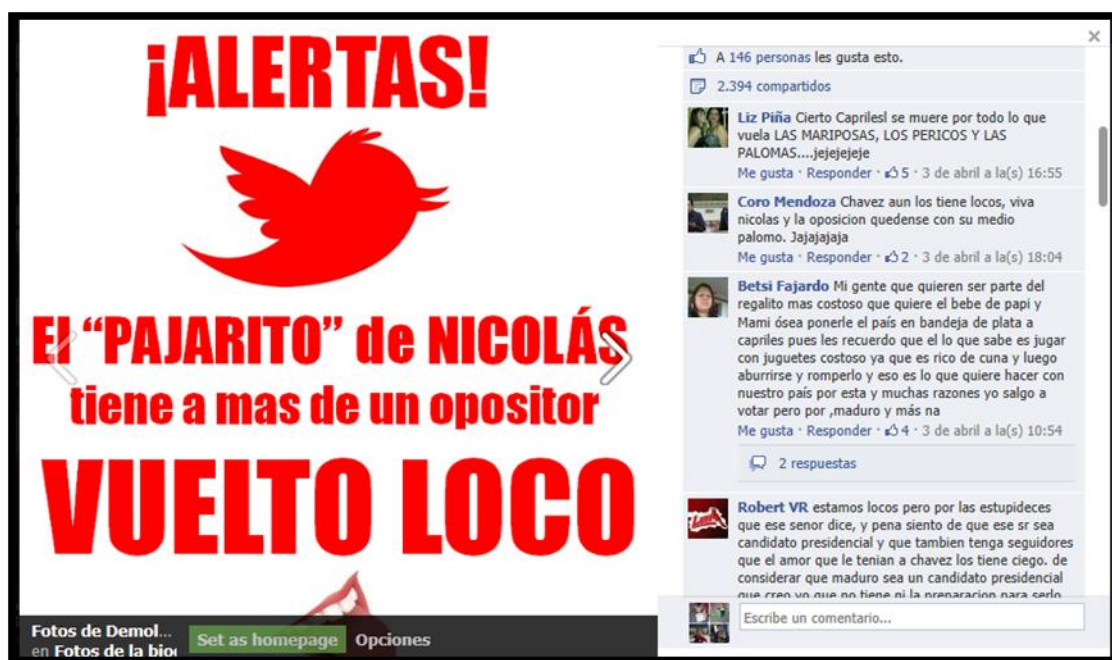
¡ALERTAS!

El "PAJARITO" de NICOLÁS tiene a mas de un opositor VUELTO LOCO

Fotos de Demol...
en Fotos de la bio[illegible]
Set as homepage
Opciones

×

A 146 personas les gusta esto.

2.394 compartidos

Liz Piña Cierto Caprilesl se muere por todo lo que vuela LAS MARIPOSAS, LOS PERICOS Y LAS PALOMAS....jejejejeje
Me gusta · Responder · 5 · 3 de abril a la(s) 16:55

Coro Mendoza Chavez aun los tiene locos, viva nicolas y la oposicion quedense con su medio palomo. Jajajajaja
Me gusta · Responder · 2 · 3 de abril a la(s) 18:04

Betsi Fajardo Mi gente que quieren ser parte del regalito mas costoso que quiere el bebe de papi y Mami ósea ponerle el país en bandeja de plata a capriles pues les recuerdo que el lo que sabe es jugar con juguetes costoso ya que es rico de cuna y luego aburrirse y romperlo y eso es lo que quiere hacer con nuestro país por esta y muchas razones yo salgo a votar pero por ,maduro y más na
Me gusta · Responder · 4 · 3 de abril a la(s) 10:54

2 respuestas

Robert VR estamos locos pero por las estupideces que ese senor dice, y pena siento de que ese sr sea candidato presidencial y que tambien tenga seguidores que el amor que le tenian a chavez los tiene ciego. de considerar que maduro sea un candidato presidencial que creo yo que no tiene ni la preparacion para serlo

Escribe un comentario...